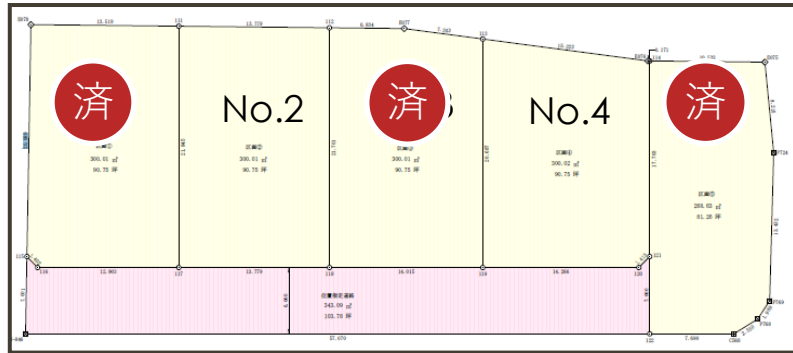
済

No.2

済

No.4

済

区画①
300.01 ㎡
90.75 坪

区画②
300.01 ㎡
90.75 坪

区画③
300.01 ㎡
90.75 坪

区画④
300.02 ㎡
90.75 坪

区画⑤
268.65 ㎡
81.26 坪

位置指定道路
343.09 ㎡
103.78 坪

13.510
13.779
6.804
7.263
16.203
0.171
10.530
21.963
22.700
24.497
17.700
4.250
15.905
13.903
13.779
16.015
14.394
6.000
57.670
7.600
2.020
7.061
1.941
BM8
111
112
113
114
115
116
117
118
119
120
121
122
P34
P63
P84
C560